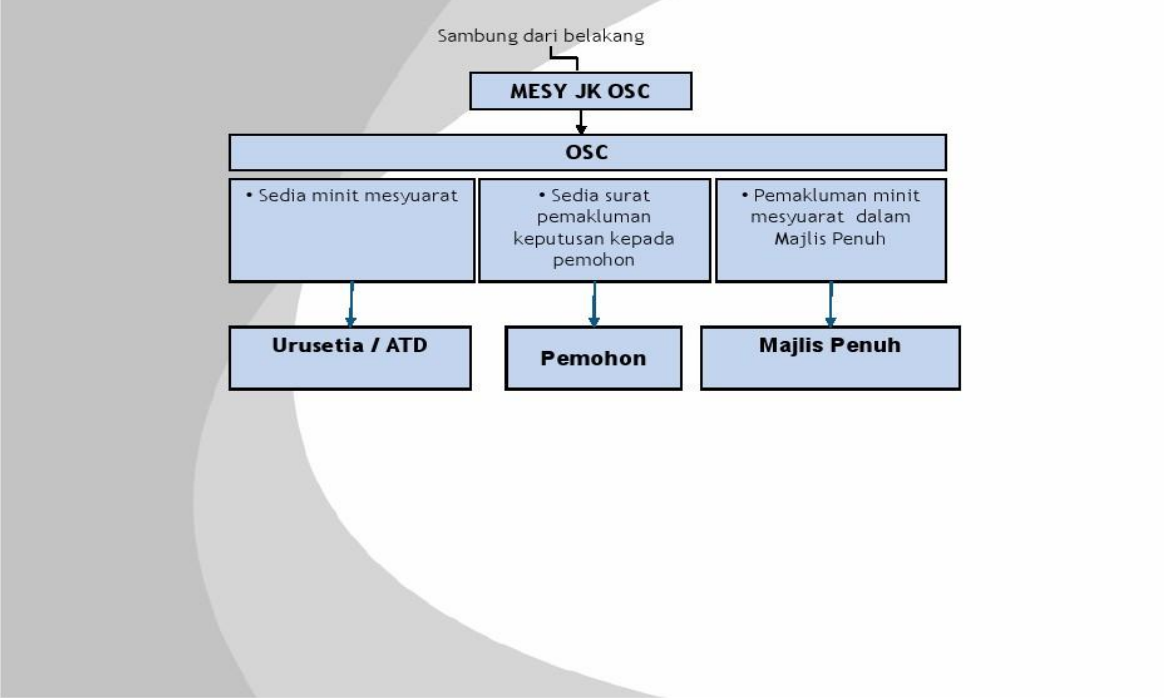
Sambung dari belakang

MESY JK OSC

OSC

• Sedia minit mesyuarat

• Sedia surat pemakluman keputusan kepada pemohon

• Pemakluman minit mesyuarat dalam Majlis Penuh

Urusetia / ATD

Pemohon

Majlis Penuh